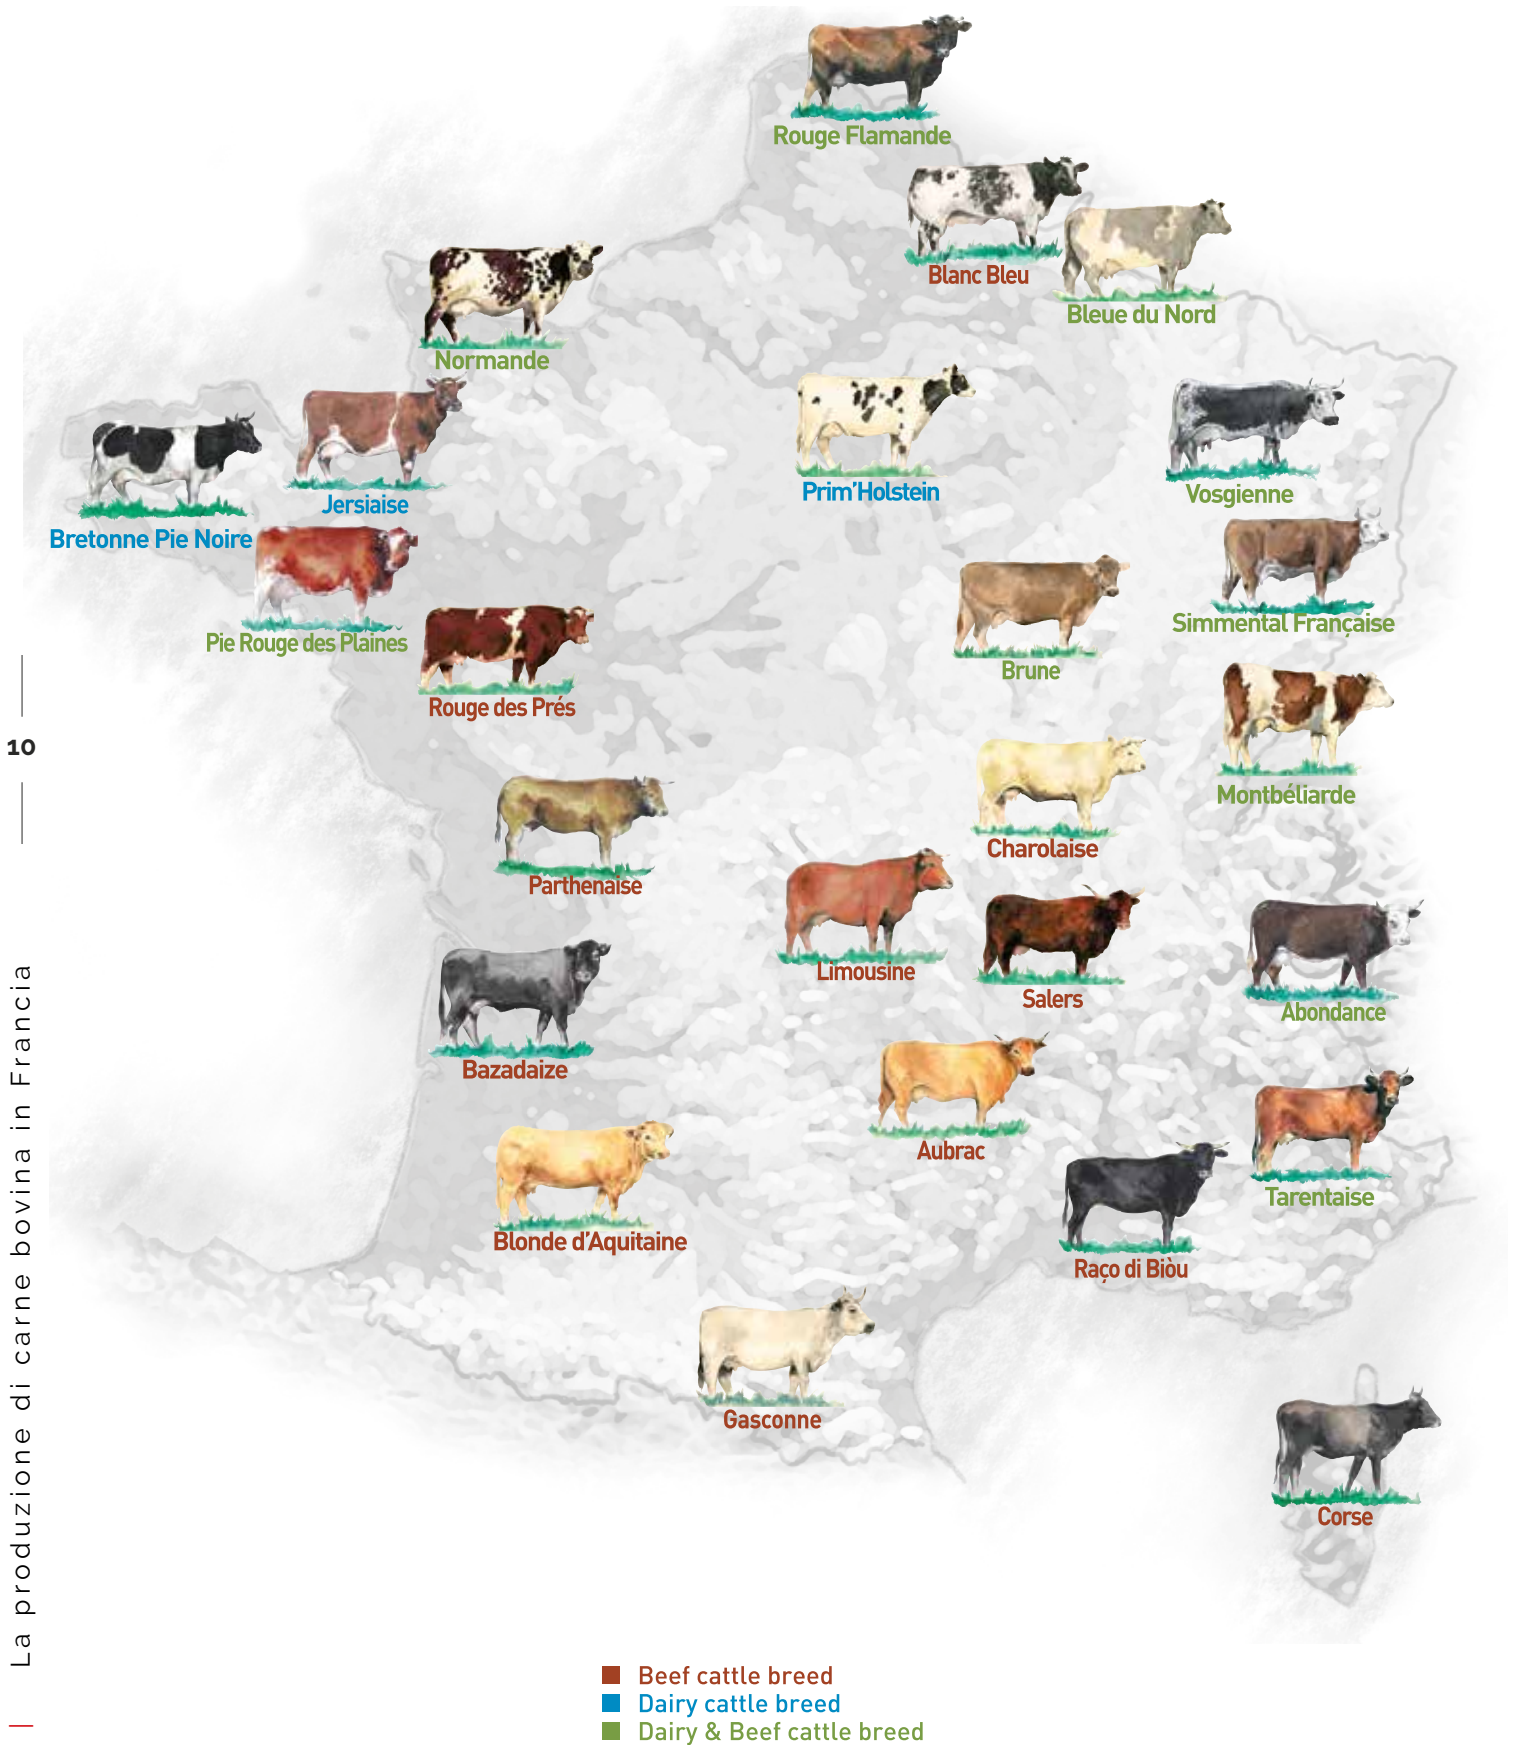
Rouge Flamande

Blanc Bleu

Bleue du Nord

Normande

Jersiaise

Bretonne Pie Noire

Prim'Holstein

Vosgienne

Pie Rouge des Plaines

Rouge des Prés

Brune

Simmental Française

Montbéliarde

Charolaise

Parthenaise

Limousine

Salers

Abondance

Bazadaize

Aubrac

Tarentaise

Blonde d'Aquitaine

Raço di Biòu

Gasconne

Corse

10

La produzione di carne bovina in Francia

Beef cattle breed
Dairy cattle breed
Dairy & Beef cattle breed